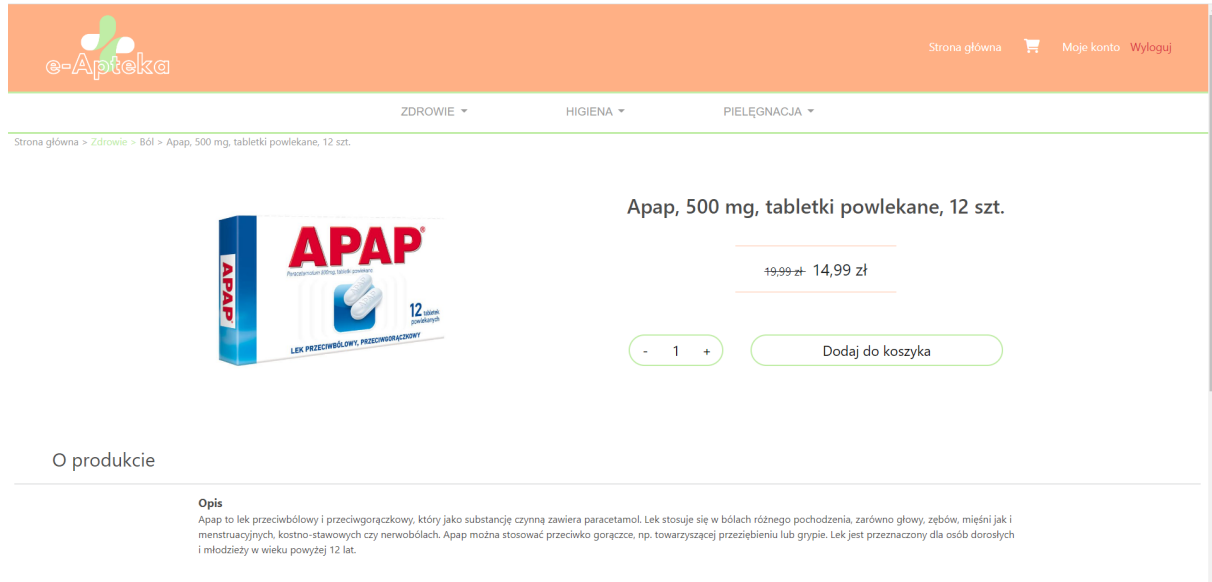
e-Apteka

Strona główna Moje konto Wyloguj

ZDROWIE HIGIENA PIELĘGNACJA

Strona główna > Zdrowie > Ból > Apap, 500 mg, tabletki powlekane, 12 szt.

APAP
APAP
Paracetamolum 500mg, tabletki powlekane
12 tabletek powlekanych
LEK PRZECIWBÓLOWY, PRZECIWGORĄCZKOWY

Apap, 500 mg, tabletki powlekane, 12 szt.

19,99 zł 14,99 zł

- 1 +

Dodaj do koszyka

O produkcie

Opis
Apap to lek przeciwbólowy i przeciwgorączkowy, który jako substancję czynną zawiera paracetamol. Lek stosuje się w bólach różnego pochodzenia, zarówno głowy, zębów, mięśni jak i menstruacyjnych, kostno-stawowych czy nerwobólach. Apap można stosować przeciwko gorączce, np. towarzyszącej przeziębieniu lub grypie. Lek jest przeznaczony dla osób dorosłych i młodzieży w wieku powyżej 12 lat.